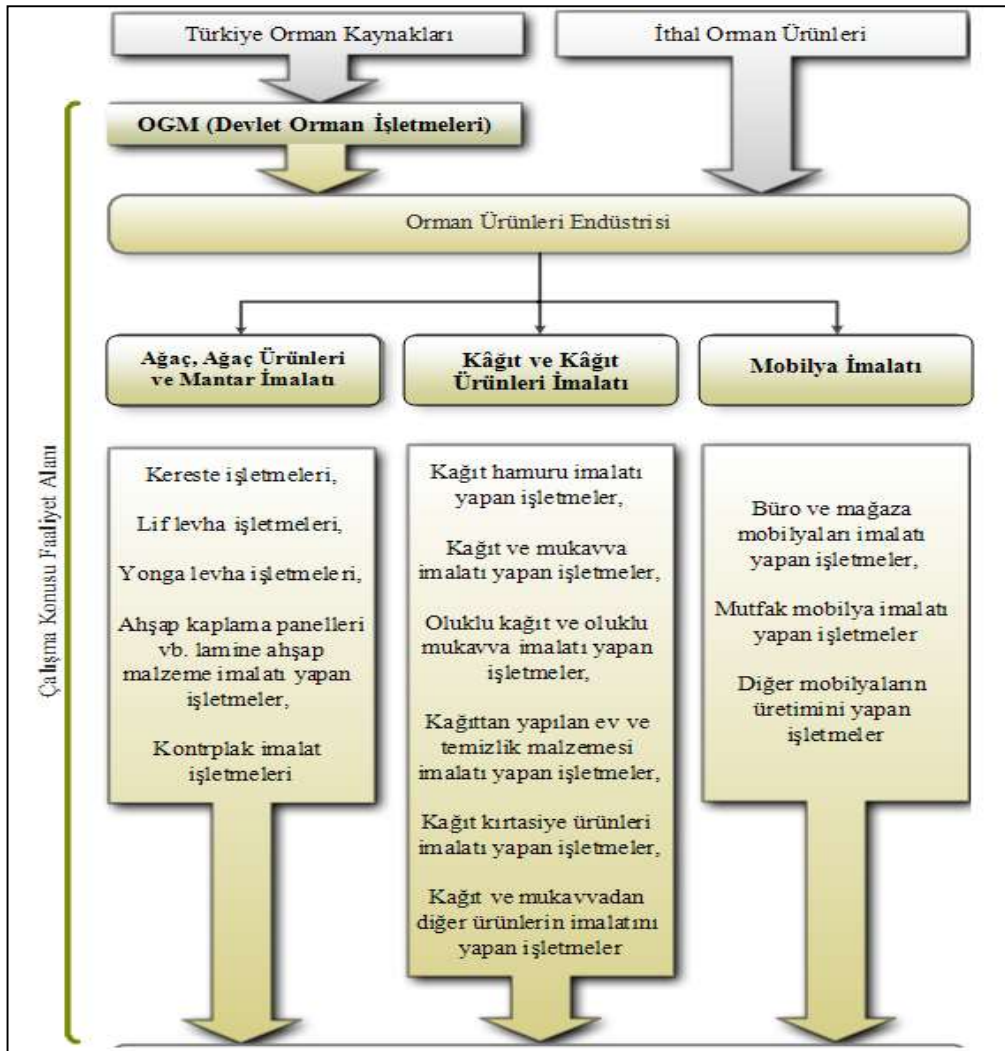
Türkiye Orman Kaynakları

İthal Orman Ürünleri

OGM (Devlet Orman İşletmeleri)

Orman Ürünleri Endüstrisi

Çalışma Konusu Faaliyet Alanı

Ağaç, Ağaç Ürünleri ve Mantar İmalatı

Kâğıt ve Kâğıt Ürünleri İmalatı

Mobilya İmalatı

Kereste işletmeleri,

Lif levha işletmeleri,

Yonga levha işletmeleri,

Ahşap kaplama panelleri vb. lamine ahşap malzeme imalatı yapan işletmeler,

Kontrplak imalat işletmeleri

Kağıt hamuru imalatı yapan işletmeler,

Kağıt ve mukavva imalatı yapan işletmeler,

Oluklu kağıt ve oluklu mukavva imalatı yapan işletmeler,

Kağıttan yapılan ev ve temizlik malzemesi imalatı yapan işletmeler,

Kağıt kırtasiye ürünleri imalatı yapan işletmeler,

Kağıt ve mukavvadan diğer ürünlerin imalatını yapan işletmeler

Büro ve mağaza mobilyaları imalatı yapan işletmeler,

Mutfak mobilya imalatı yapan işletmeler

Diğer mobilyaların üretimini yapan işletmeler